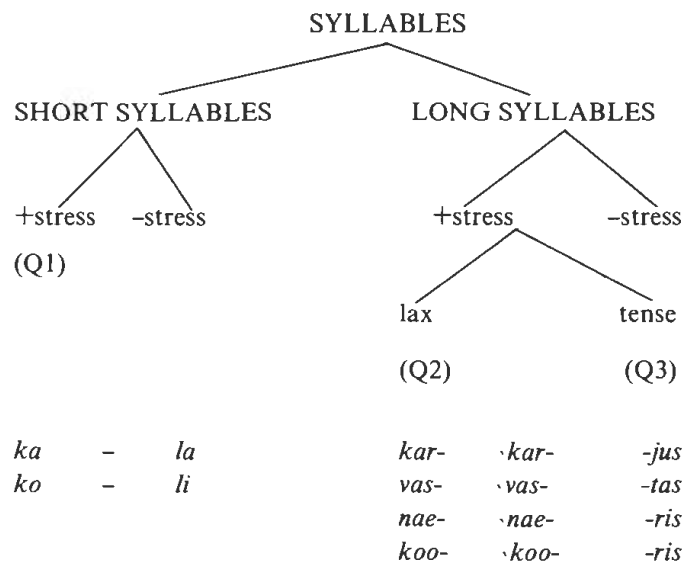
SYLLABLES

SHORT SYLLABLES

LONG SYLLABLES

+stress –stress

(Q1)

+stress –stress

lax tense

(Q2) (Q3)

*ka* – *la*
*ko* – *li*

*kar-* *ˎkar-* *-jus*
*vas-* *ˎvas-* *-tas*
*nae-* *ˎnae-* *-ris*
*koo-* *ˎkoo-* *-ris*